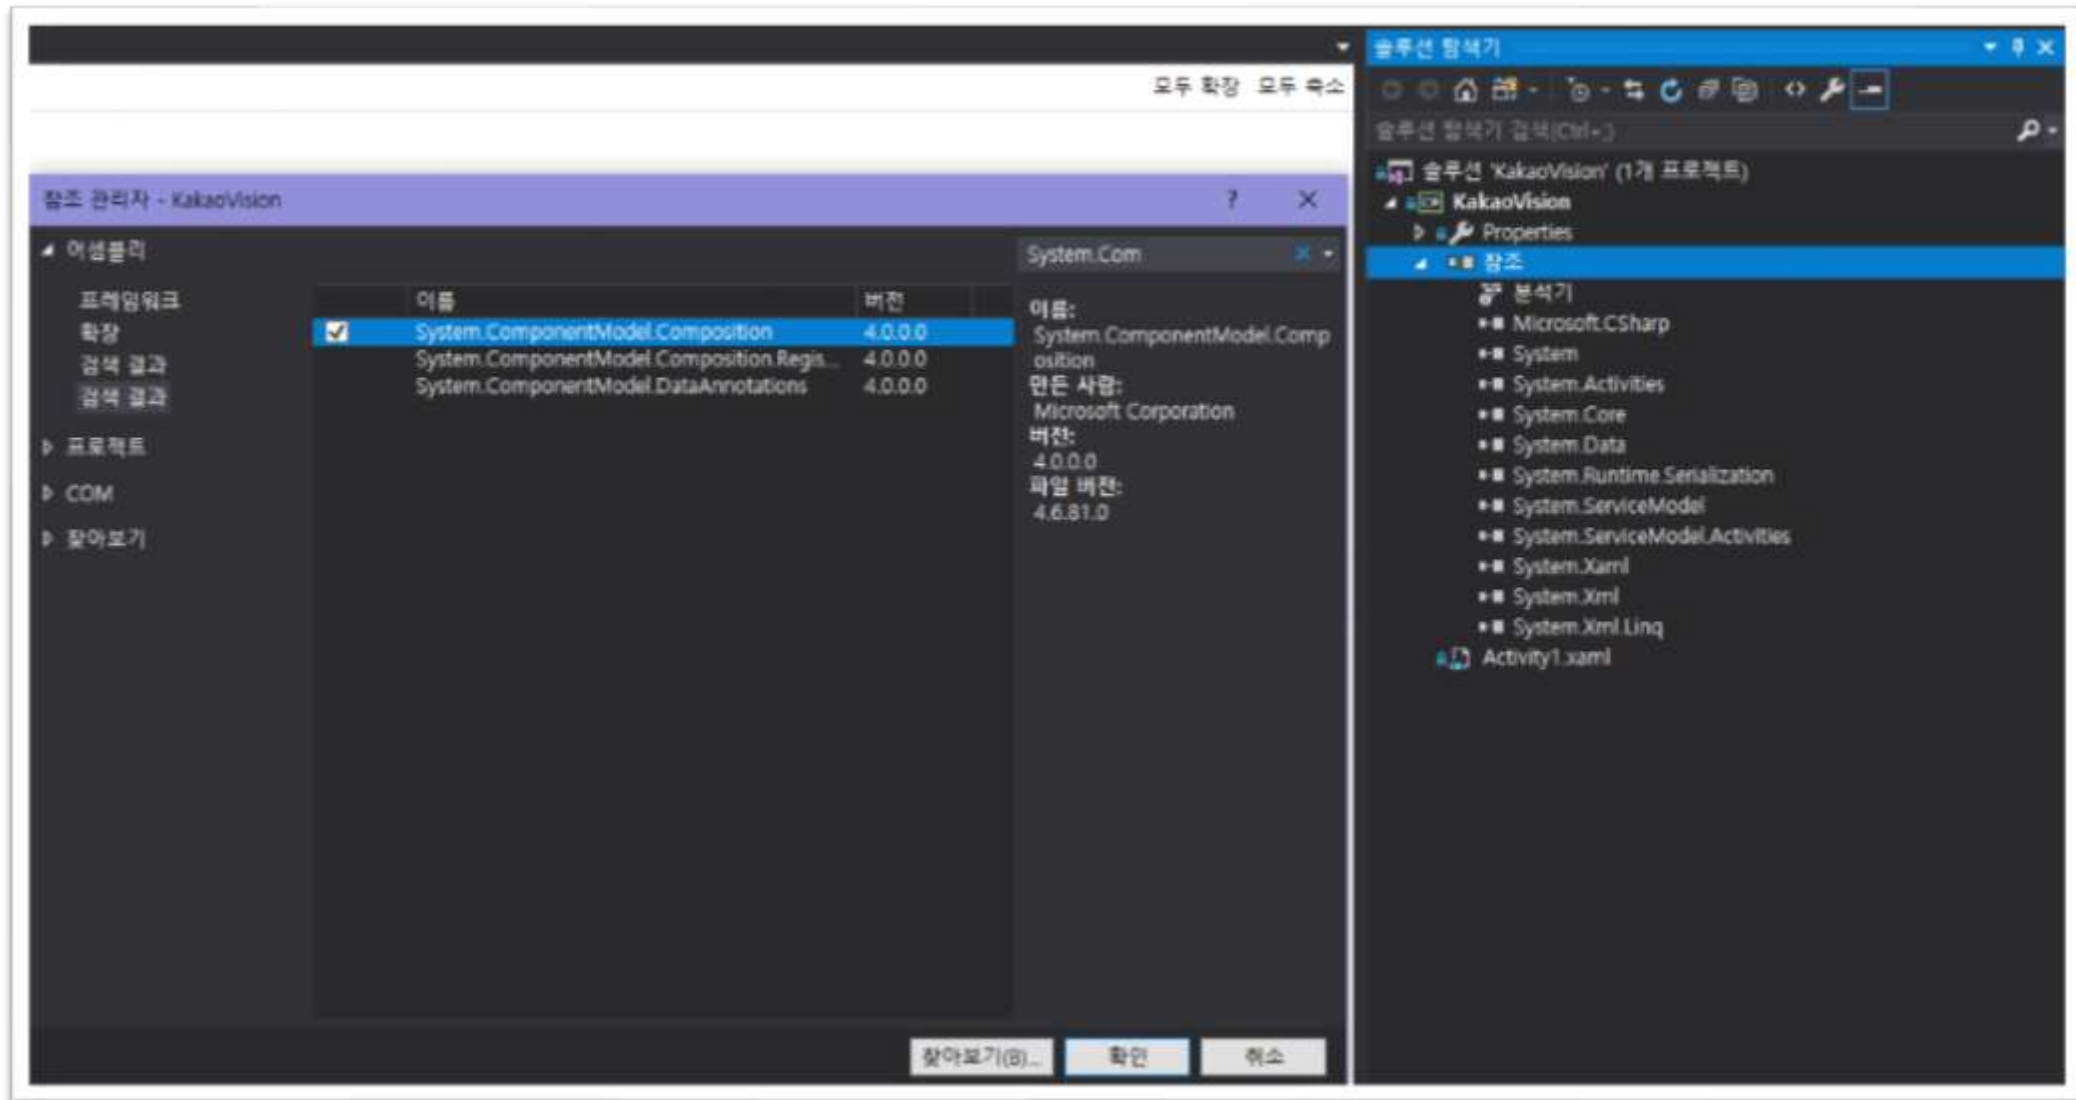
모두 확장 모두 축소

참조 관리자 - KakaoVision

? ✕

◢ 어셈블리

프레임워크
확장
검색 결과
검색 결과

▷ 프로젝트
▷ COM
▷ 찾아보기

System.Com

| | 이름 | 버전 |
|---|---|---|
| ☑ | System.ComponentModel.Composition | 4.0.0.0 |
| | System.ComponentModel.Composition.Regis... | 4.0.0.0 |
| | System.ComponentModel.DataAnnotations | 4.0.0.0 |

이름:
System.ComponentModel.Composition
만든 사람:
Microsoft Corporation
버전:
4.0.0.0
파일 버전:
4.6.81.0

찾아보기(B)... 확인 취소

솔루션 탐색기

솔루션 탐색기 검색(Ctrl+;)

솔루션 'KakaoVision' (1개 프로젝트)
KakaoVision
Properties
참조
분석기
Microsoft.CSharp
System
System.Activities
System.Core
System.Data
System.Runtime.Serialization
System.ServiceModel
System.ServiceModel.Activities
System.Xaml
System.Xml
System.Xml.Linq
Activity1.xaml